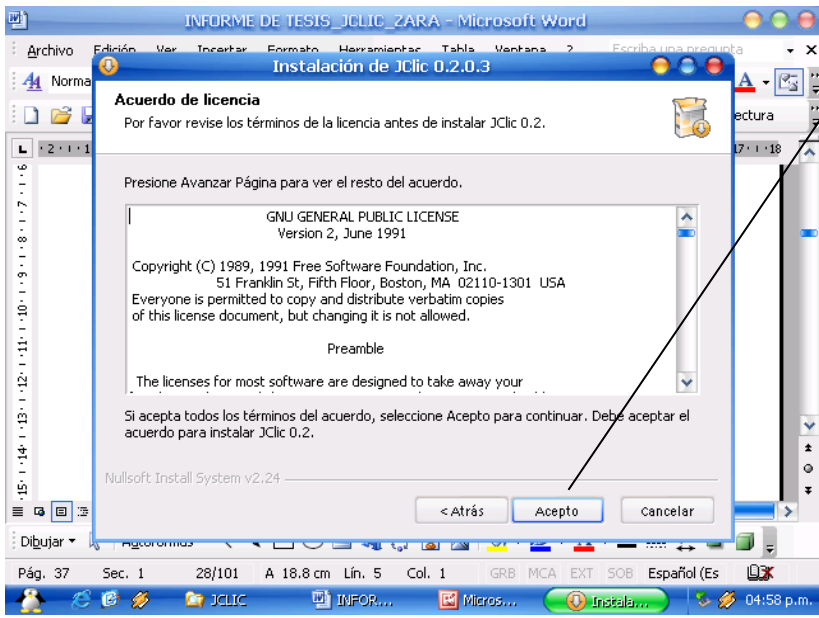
INFORME DE TESIS_JCLIC_ZARA - Microsoft Word

Archivo Edición Ver Insertar Formato Herramientas Tabla Ventana ? Escriba una pregunta

Norma

ectura

Instalación de JClic 0.2.0.3

Acuerdo de licencia

Por favor revise los términos de la licencia antes de instalar JClic 0.2.

Presione Avanzar Página para ver el resto del acuerdo.

GNU GENERAL PUBLIC LICENSE
Version 2, June 1991

Copyright (C) 1989, 1991 Free Software Foundation, Inc.
51 Franklin St, Fifth Floor, Boston, MA 02110-1301 USA
Everyone is permitted to copy and distribute verbatim copies
of this license document, but changing it is not allowed.

Preamble

The licenses for most software are designed to take away your

Si acepta todos los términos del acuerdo, seleccione Acepto para continuar. Debe aceptar el acuerdo para instalar JClic 0.2.

Nullsoft Install System v2.24

< Atrás Acepto Cancelar

Dibujar Autoformas

Pág. 37 Sec. 1 28/101 A 18.8 cm Lín. 5 Col. 1 GRB MCA EXT SOB Español (Es

JCLIC INFOR... Micros... Instala... 04:58 p.m.